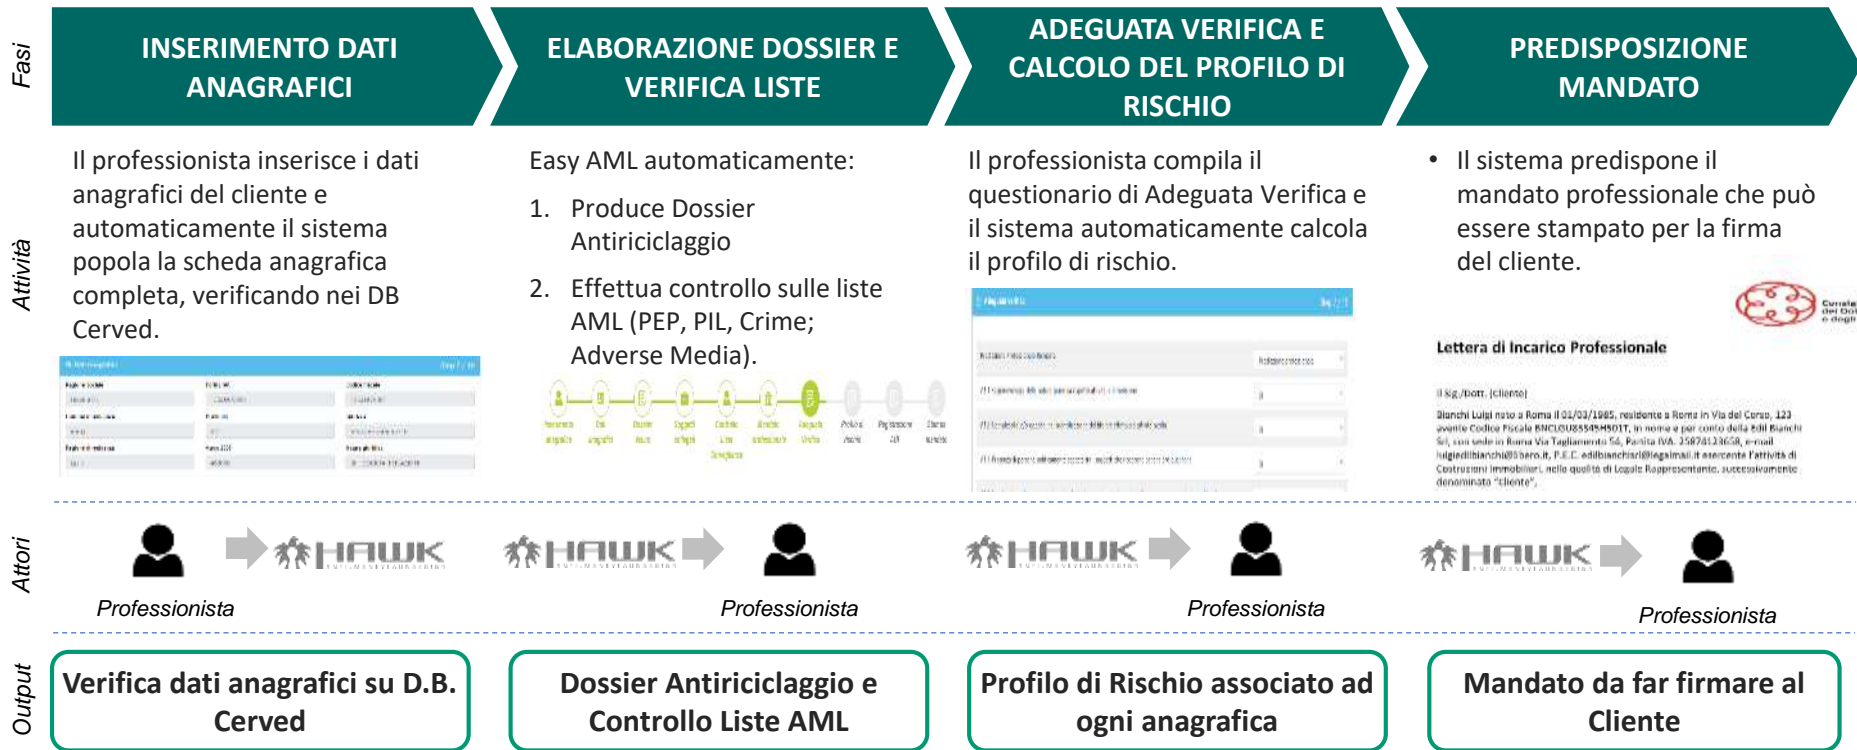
Fasi

INSERIMENTO DATI ANAGRAFICI

ELABORAZIONE DOSSIER E VERIFICA LISTE

ADEGUATA VERIFICA E CALCOLO DEL PROFILO DI RISCHIO

PREDISPOSIZIONE MANDATO

Attività

Il professionista inserisce i dati anagrafici del cliente e automaticamente il sistema popola la scheda anagrafica completa, verificando nei DB Cerved.

Easy AML automaticamente:

1. Produce Dossier Antiriciclaggio

2. Effettua controllo sulle liste AML (PEP, PIL, Crime; Adverse Media).

Il professionista compila il questionario di Adeguata Verifica e il sistema automaticamente calcola il profilo di rischio.

• Il sistema predispone il mandato professionale che può essere stampato per la firma del cliente.

Lettera di Incarico Professionale

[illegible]

Attori

HAWK

Professionista

HAWK

Professionista

HAWK

Professionista

HAWK

Professionista

Output

Verifica dati anagrafici su D.B. Cerved

Dossier Antiriciclaggio e Controllo Liste AML

Profilo di Rischio associato ad ogni anagrafica

Mandato da far firmare al Cliente